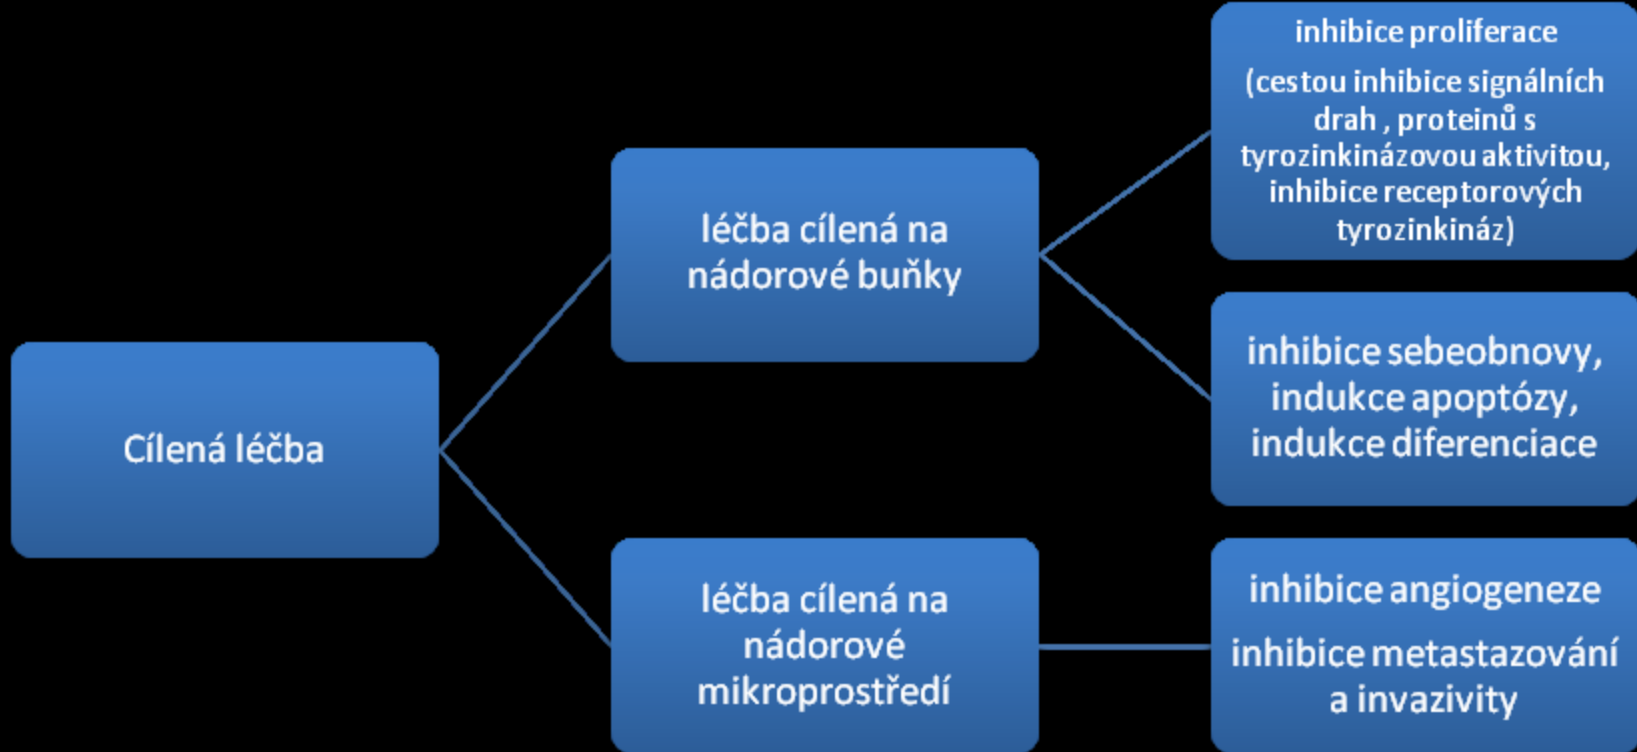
Cílená léčba

léčba cílená na nádorové buňky

léčba cílená na nádorové mikroprostředí

inhibice proliferace

(cestou inhibice signálních drah , proteinů s tyrozinkinázovou aktivitou, inhibice receptorových tyrozinkináz)

inhibice sebeobnovy, indukce apoptózy, indukce diferenciace

inhibice angiogeneze

inhibice metastazování a invazivity